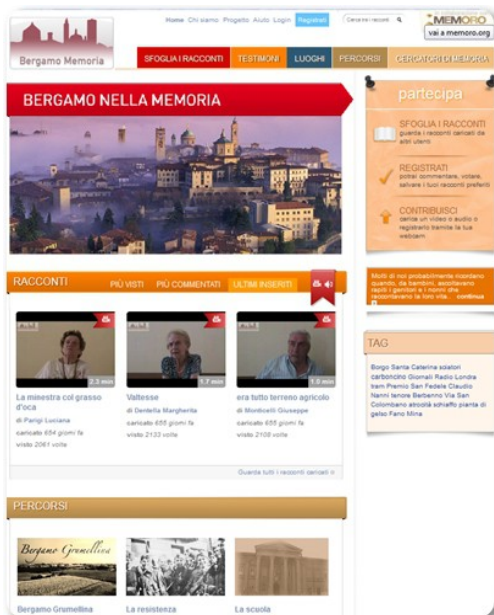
Bergamo Memoria

Home Chi siamo Progetto Aiuto Login Registrati

Cerca tra i racconti

MEMORO
vai a memoro.org

SFOGLIA I RACCONTI TESTIMONI LUOGHI PERCORSI CERCATORI DI MEMORIA

BERGAMO NELLA MEMORIA

partecipa

SFOGLIA I RACCONTI
guarda i racconti caricati da altri utenti

REGISTRATI
potrai commentare, votare, salvare i tuoi racconti preferiti

CONTRIBUISCI
carica un video o audio o registralo tramite la tua webcam

RACCONTI PIÙ VISTI PIÙ COMMENTATI ULTIMI INSERITI

2.3 min
La minestra col grasso d'oca
di Parigi Luciana
caricato 654 giorni fa
visto 2061 volte

1.7 min
Valtesse
di Gentella Margherita
caricato 655 giorni fa
visto 2133 volte

1.0 min
era tutto terreno agricolo
di Mombrelli Giuseppe
caricato 655 giorni fa
visto 2108 volte

Guarda tutti i racconti caricati »

Molti di noi probabilmente ricordano quando, da bambini, ascoltavano rapiti i genitori e i nonni che raccontavano la loro vita... continua

TAG

Borgo Santa Caterina sdatori carboncino Giornali Radio Londra tram Premio San Fedele Claudio Nanni tenore Barbenno Via San Colombano atrocità sbiaffo pianta di gelso Fano Mina

PERCORSI

Bergamo Grumellina

Bergamo Grumellina

La resistenza

La scuola